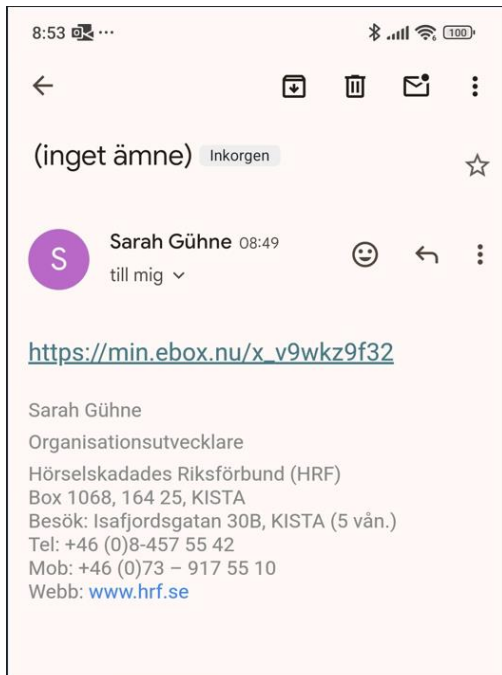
8:53 ···
100

(inget ämne) Inkorgen

S
Sarah Gühne 08:49
till mig

https://min.ebox.nu/x_v9wkz9f32

Sarah Gühne
Organisationsutvecklare
Hörselskadades Riksförbund (HRF)
Box 1068, 164 25, KISTA
Besök: Isafjordsgatan 30B, KISTA (5 vån.)
Tel: +46 (0)8-457 55 42
Mob: +46 (0)73 – 917 55 10
Webb: www.hrf.se